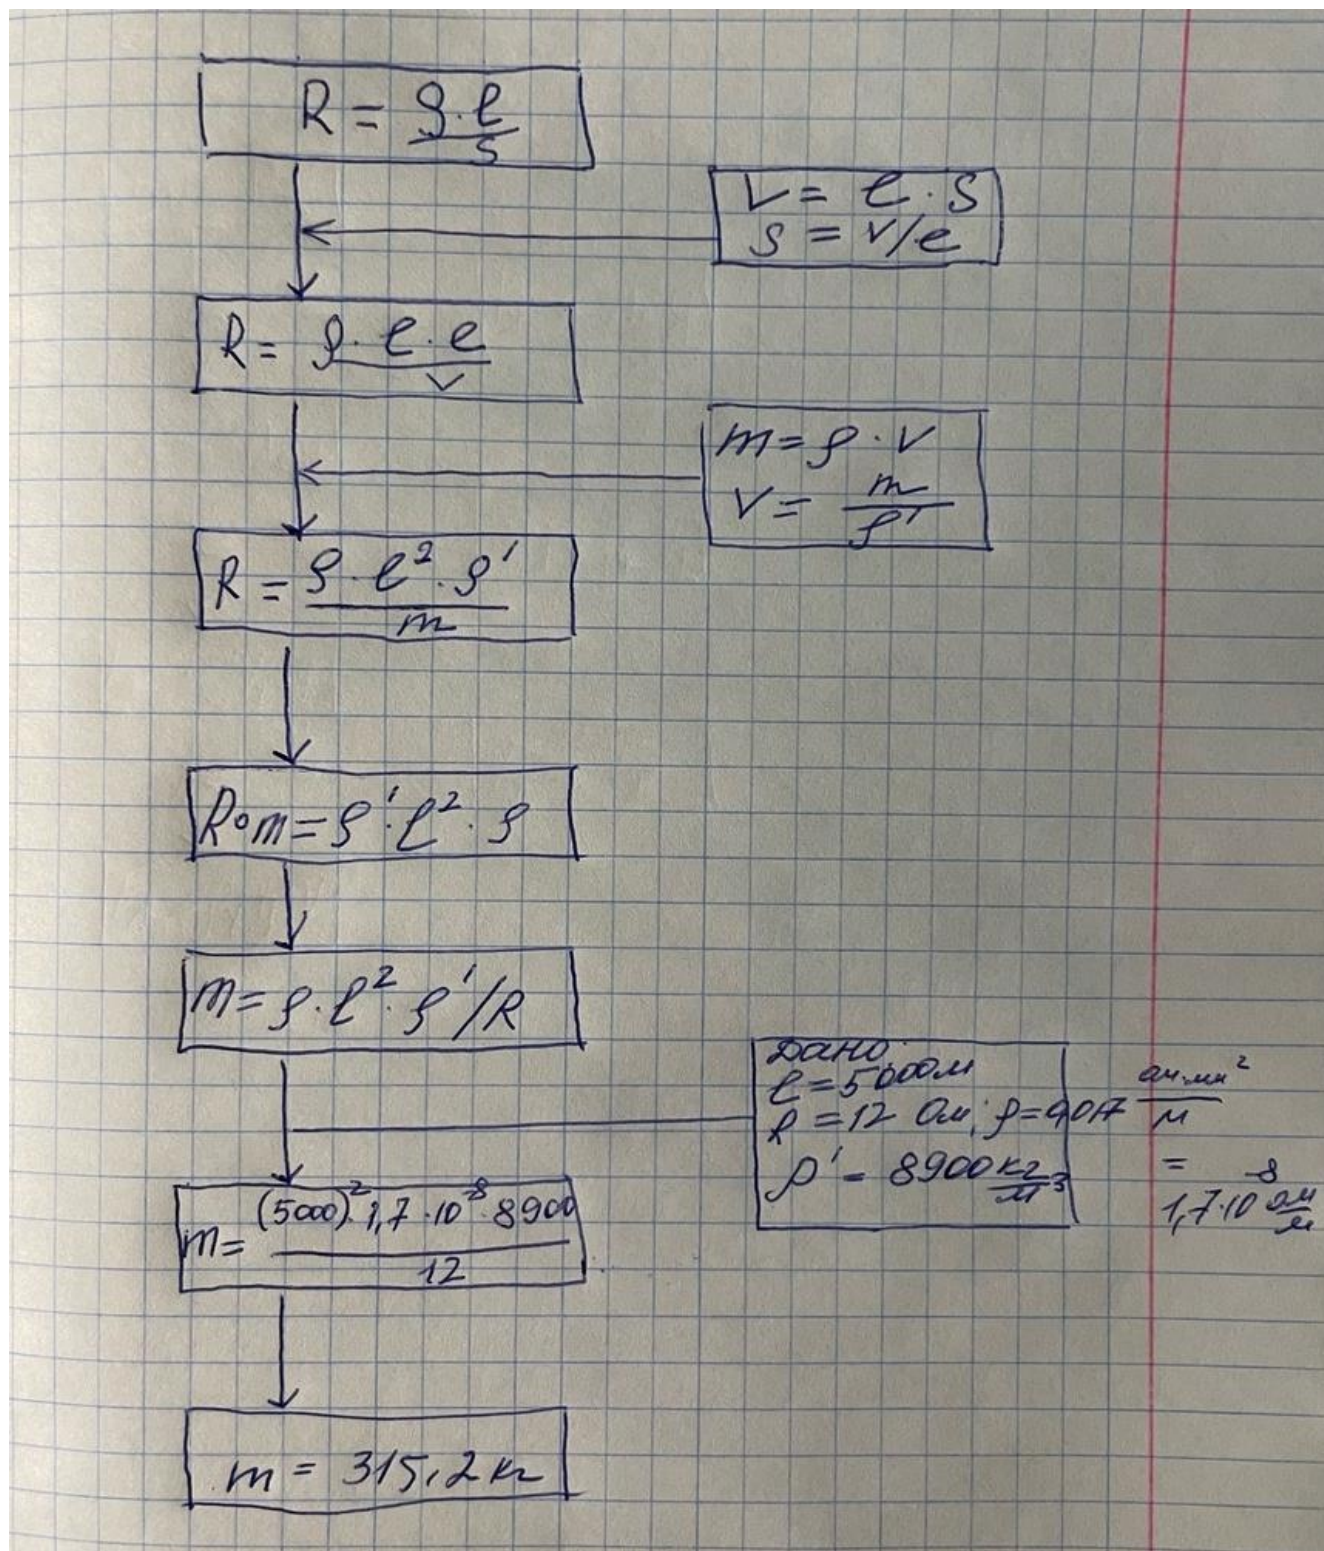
$R = \frac{\rho \cdot l}{S}$

$V = l \cdot S$
$S = V/l$

$R = \frac{\rho \cdot l \cdot l}{V}$

$m = \rho \cdot V$
$V = \frac{m}{\rho'}$

$R = \frac{\rho \cdot l^2 \cdot \rho'}{m}$

$R \cdot m = \rho' \cdot l^2 \cdot \rho$

$m = \rho \cdot l^2 \cdot \rho' / R$

Дано
$l = 5000$ м
$R = 12$ Ом; $\rho = 0{,}017 \frac{Ом \cdot мм^2}{м} = 1{,}7 \cdot 10^{-8}$ Ом·м
$\rho' = 8900 \frac{кг}{м^3}$

$m = \frac{(5000)^2 \cdot 1{,}7 \cdot 10^{-8} \cdot 8900}{12}$

$m = 315{,}2$ кг